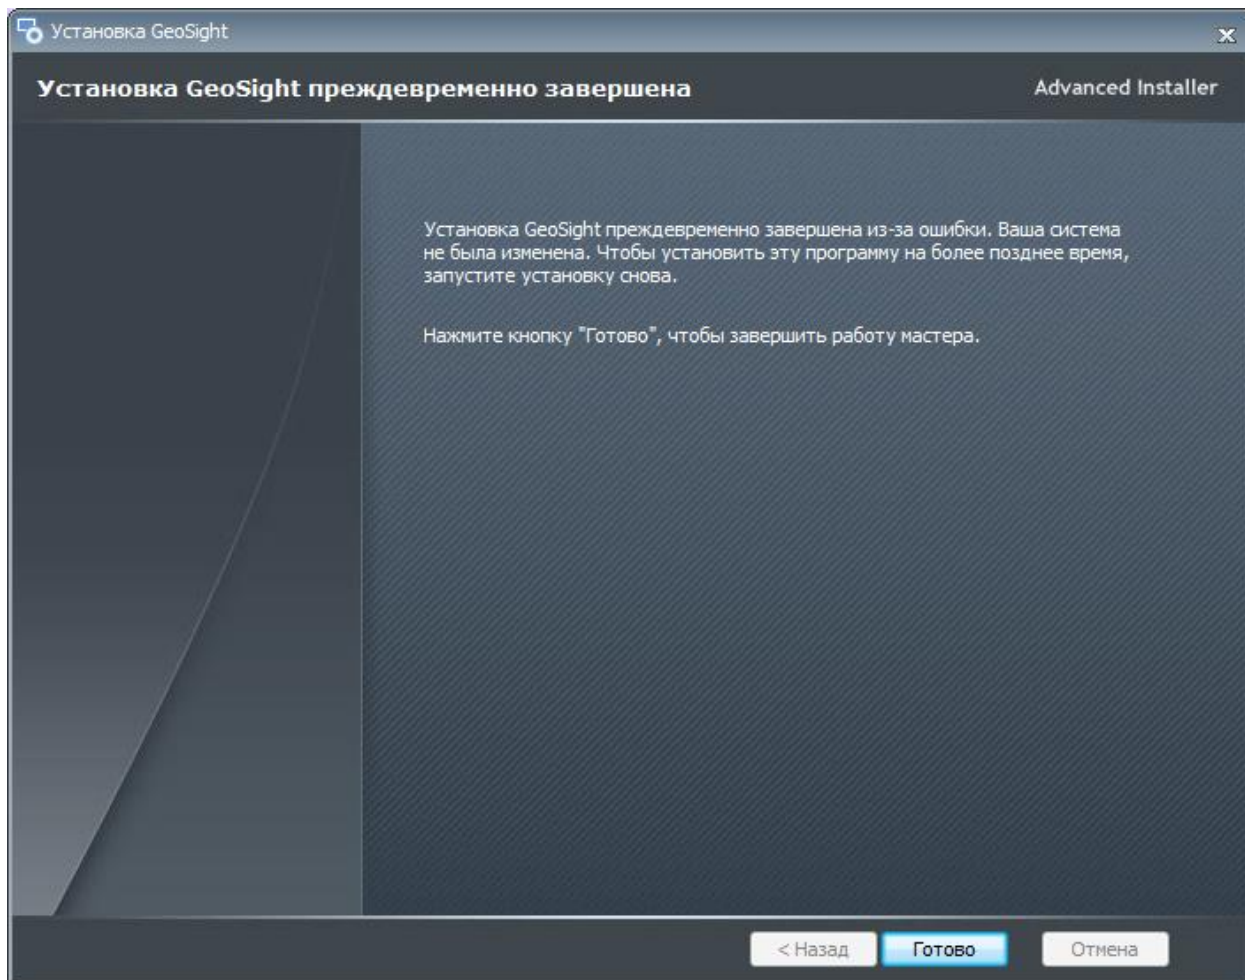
Установка GeoSight

Установка GeoSight преждевременно завершена

Advanced Installer

Установка GeoSight преждевременно завершена из-за ошибки. Ваша система не была изменена. Чтобы установить эту программу на более позднее время, запустите установку снова.

Нажмите кнопку "Готово", чтобы завершить работу мастера.

< Назад Готово Отмена